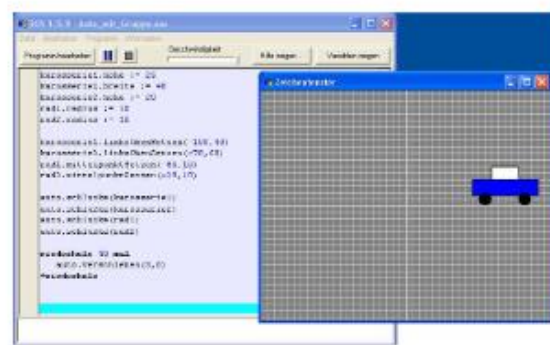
SOS 1.5.9 - Auto_mit_Gruppe.eos

Datei Bearbeiten Programm Hilfsmittel

Programm bearbeiten

Geschwindigkeit

Alle zeigen

Variablen zeigen

karosserie1.hoehe := 20
karosserie1.breite := 40
karosserie2.hoehe := 20
rad1.radius := 10
rad2.radius := 10

karosserie1.linksUntenSetzen( 100,50)
karosserie2.linksUntenSetzen(-70,20)
rad1.mittelpunktSetzen( 65,10)
rad2.mittelpunktSetzen(-35,10)

auto.schliesse(karosserie)
auto.schliesse(karosserie2)
auto.schliesse(rad1)
auto.schliesse(rad2)

wiederhole 50 mal
  auto.verschieben(5,0)
*wiederhole

Zeichenfenster